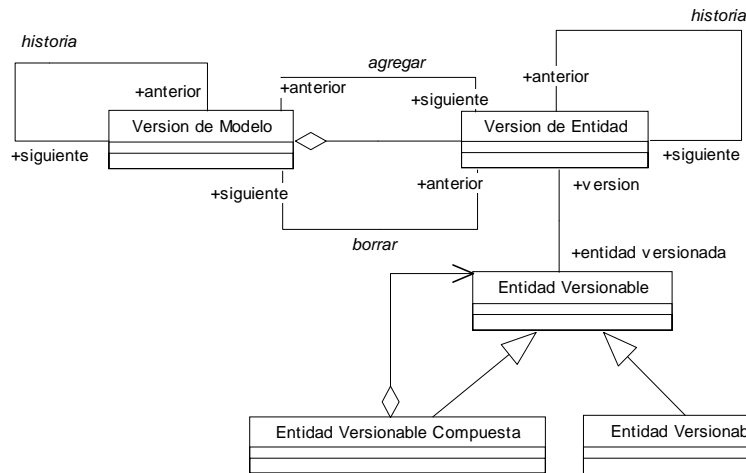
historia

+anterior

+siguiente

Version de Modelo

+siguiente

agregar

+anterior

+siguiente

+anterior

borrar

historia

+anterior

Version de Entidad

+siguiente

+version

+entidad versionada

Entidad Versionable

Entidad Versionable Compuesta

Entidad Versionab